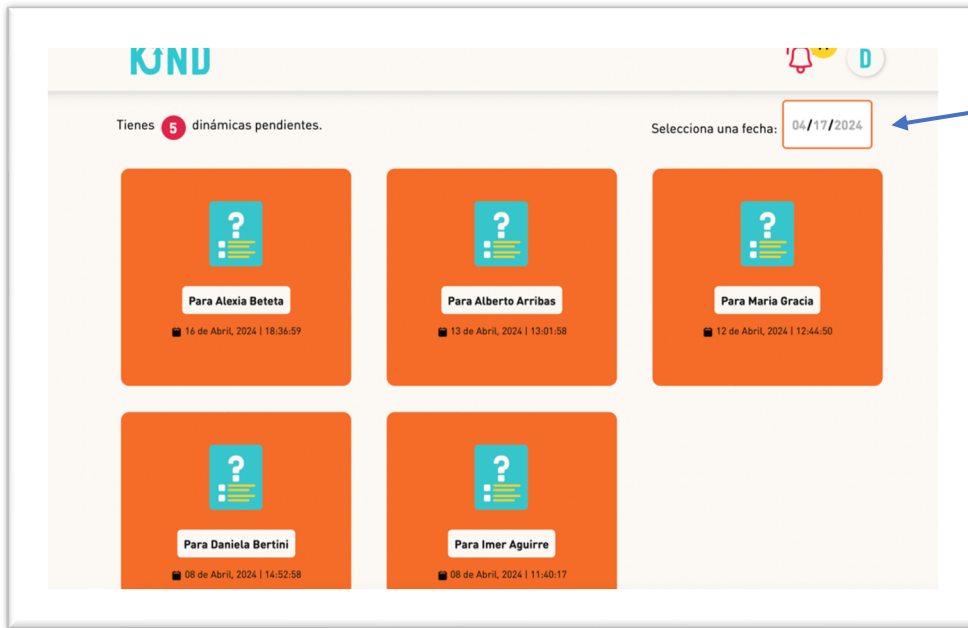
KIND

D

Tienes 5 dinámicas pendientes.

Selecciona una fecha: 04/17/2024

Para Alexia Beteta
16 de Abril, 2024 | 18:36:59

Para Alberto Arribas
13 de Abril, 2024 | 13:01:58

Para Maria Gracia
12 de Abril, 2024 | 12:44:50

Para Daniela Bertini
08 de Abril, 2024 | 14:52:58

Para Imer Aguirre
08 de Abril, 2024 | 11:40:17